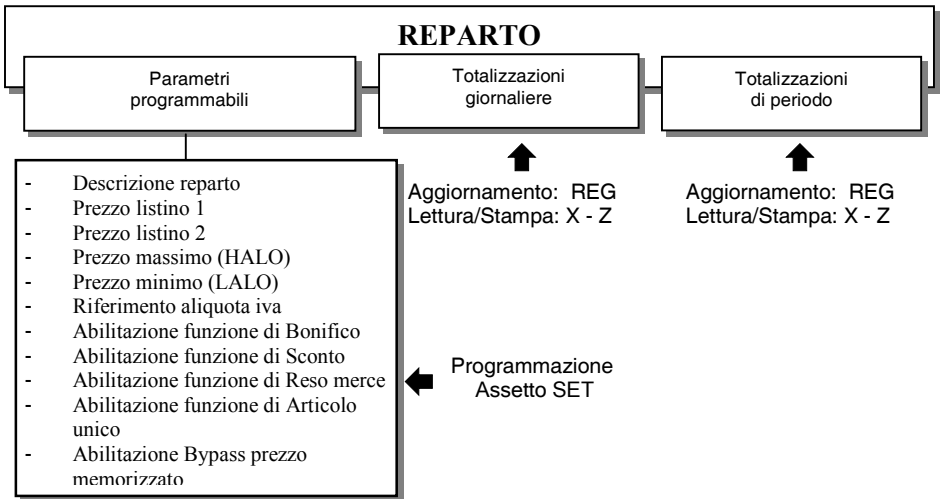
REPARTO

Parametri programmabili

Totalizzazioni giornaliere

Totalizzazioni di periodo

- Descrizione reparto
- Prezzo listino 1
- Prezzo listino 2
- Prezzo massimo (HALO)
- Prezzo minimo (LALO)
- Riferimento aliquota iva
- Abilitazione funzione di Bonifico
- Abilitazione funzione di Sconto
- Abilitazione funzione di Reso merce
- Abilitazione funzione di Articolo unico
- Abilitazione Bypass prezzo memorizzato

Aggiornamento: REG
Lettura/Stampa: X - Z

Aggiornamento: REG
Lettura/Stampa: X - Z

Programmazione
Assetto SET